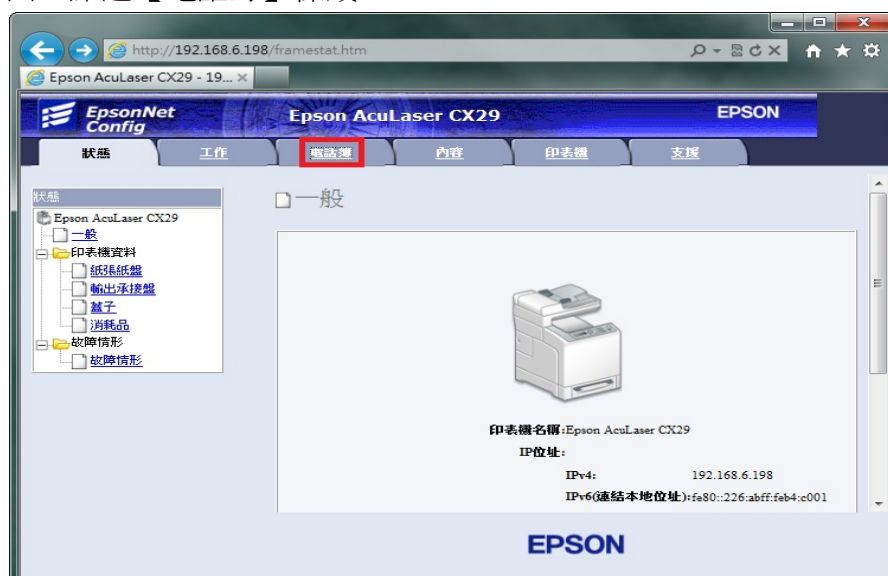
http://192.168.6.198/framestat.htm

Epson AcuLaser CX29 - 19... ×

EpsonNet Config

Epson AcuLaser CX29

EPSON

狀態 工作 電話簿 內容 印表機 支援

狀態

Epson AcuLaser CX29
一般
印表機資料
紙張紙盤
輸出承接盤
蓋子
消耗品
故障情形
故障情形

一般

印表機名稱:Epson AcuLaser CX29

IP位址:

IPv4: 192.168.6.198

IPv6(連結本地位址):fe80::226:abff:feb4:c001

EPSON